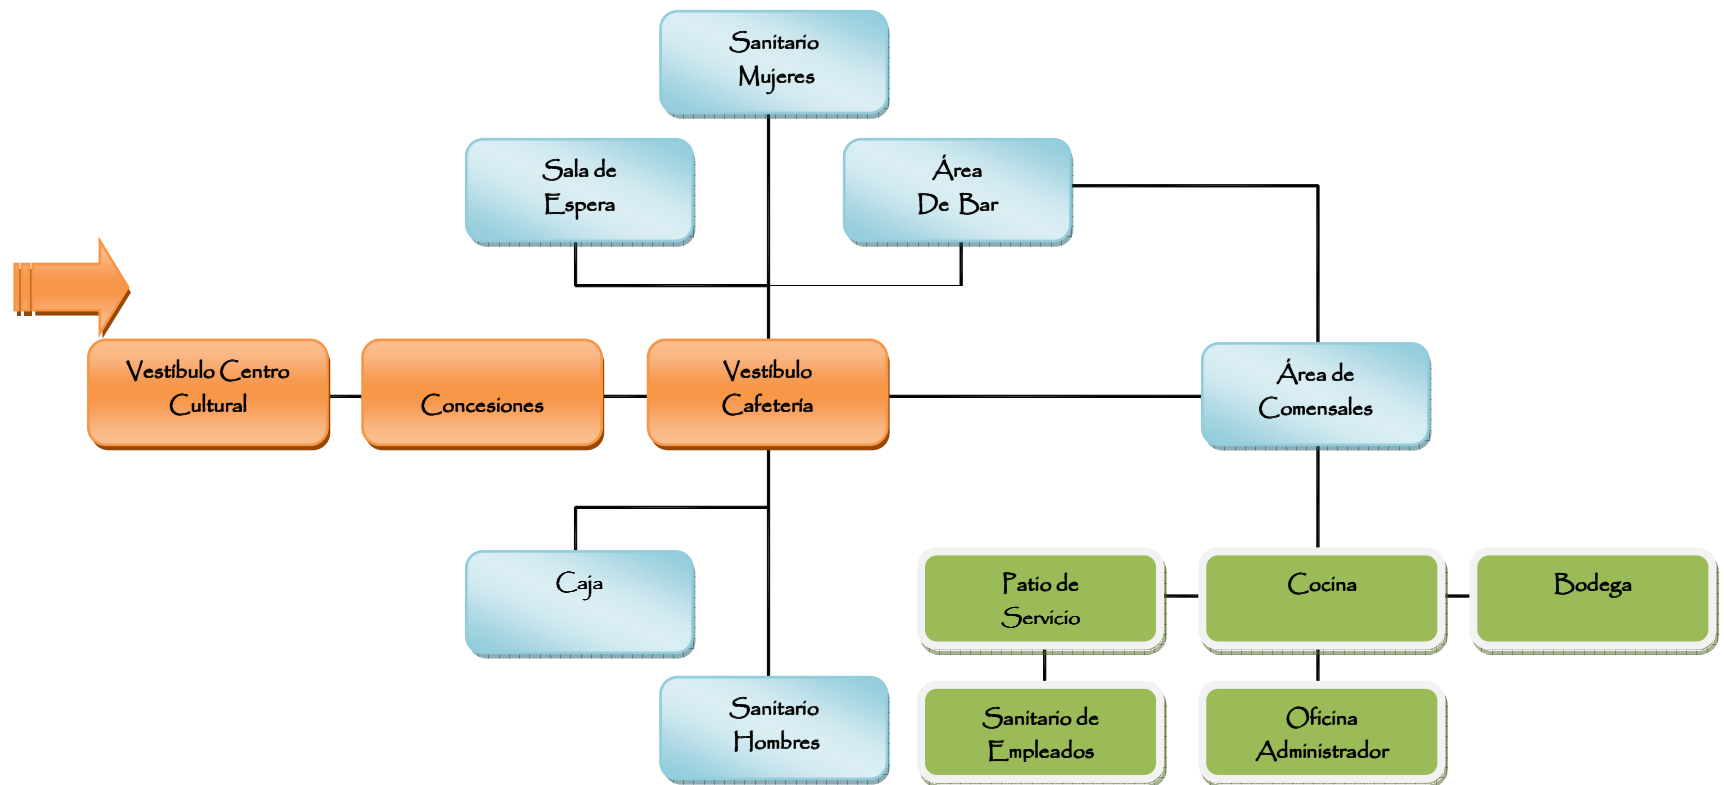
Sanitario Mujeres

Sala de Espera

Área De Bar

Vestíbulo Centro Cultural

Concesiones

Vestíbulo Cafetería

Área de Comensales

Caja

Patio de Servicio

Cocina

Bodega

Sanitario Hombres

Sanitario de Empleados

Oficina Administrador